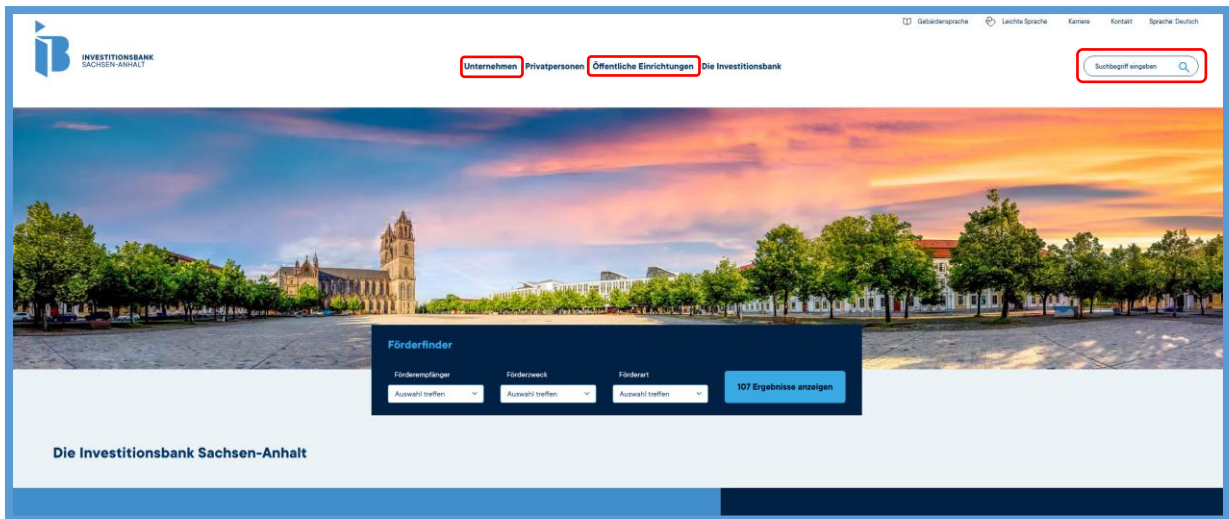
INVESTITIONSBANK
SACHSEN-ANHALT

Gebärdensprache Leichte Sprache Karriere Kontakt Sprache: Deutsch

Unternehmen Privatpersonen Öffentliche Einrichtungen Die Investitionsbank

Suchbegriff eingeben

Förderfinder

Förderempfänger
Auswahl treffen

Förderzweck
Auswahl treffen

Förderart
Auswahl treffen

107 Ergebnisse anzeigen

Die Investitionsbank Sachsen-Anhalt